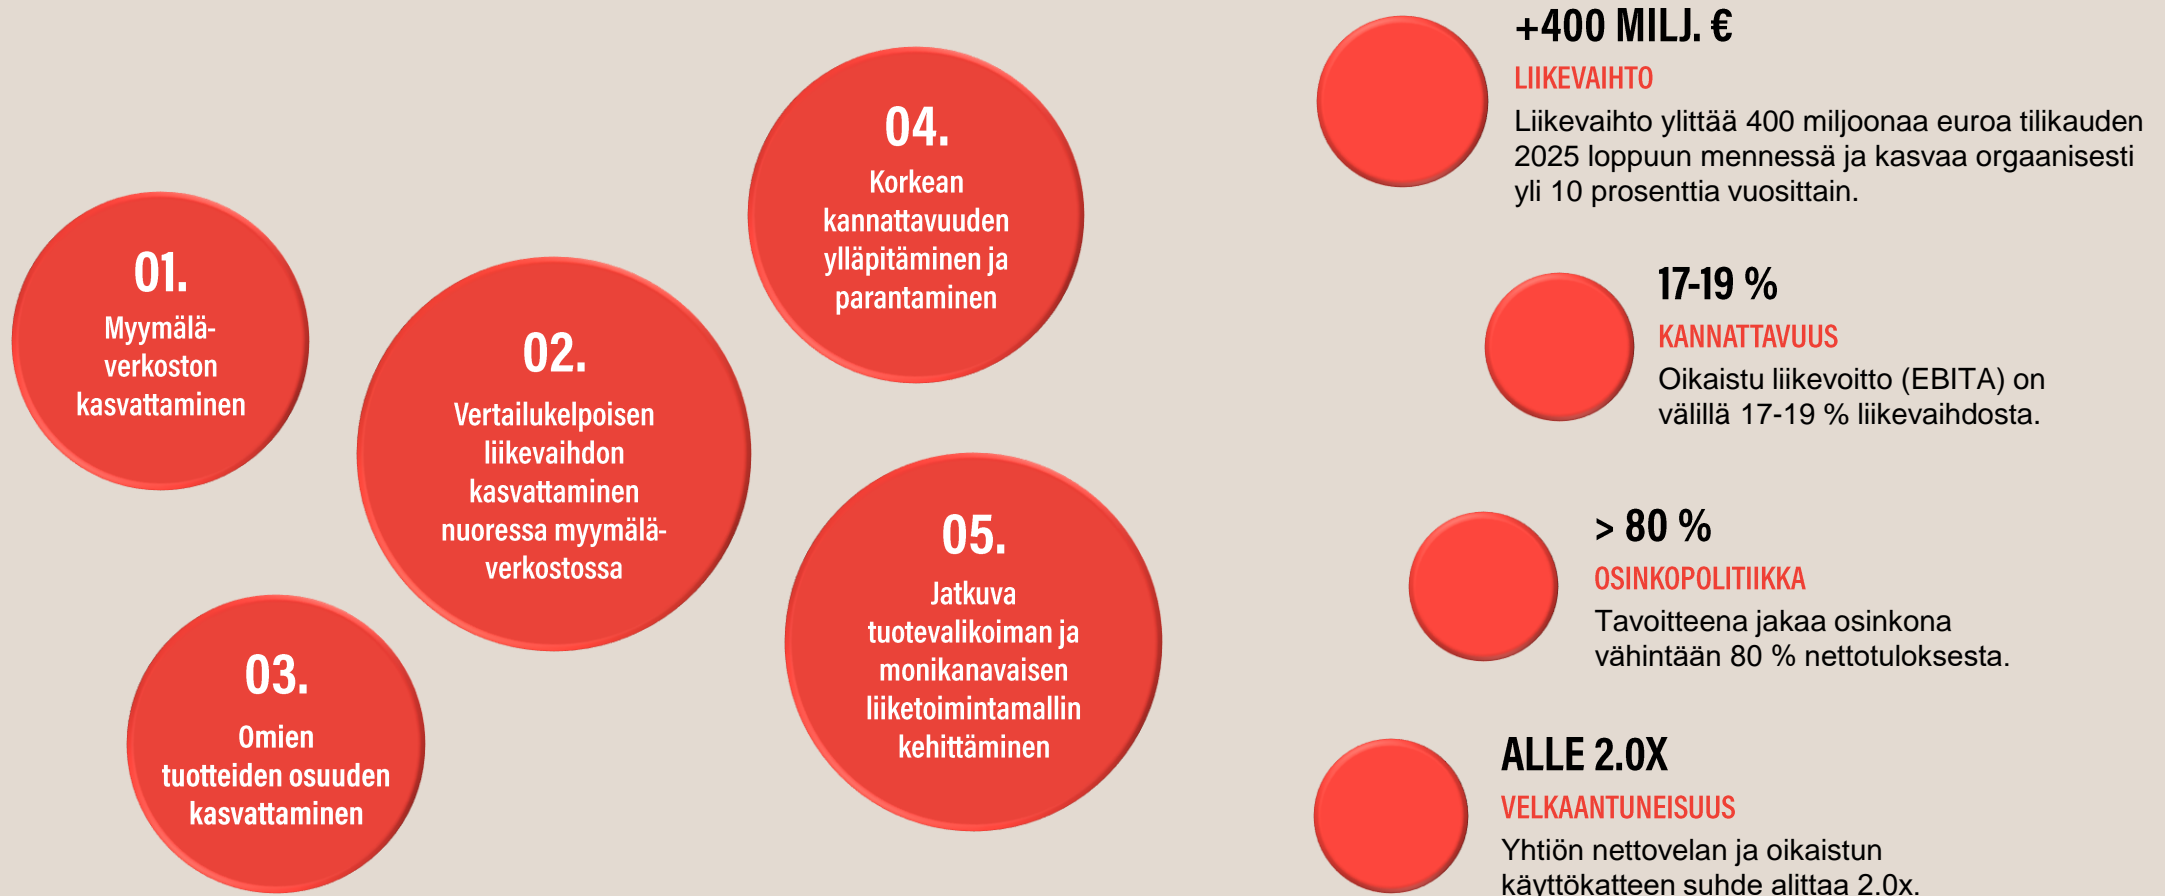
01.
Myymälä-verkoston kasvattaminen

02.
Vertailukelpoisen liikevaihdon kasvattaminen nuoressa myymälä-verkostossa

03.
Omien tuotteiden osuuden kasvattaminen

04.
Korkean kannattavuuden ylläpitäminen ja parantaminen

05.
Jatkuva tuotevalikoiman ja monikanavaisen liiketoimintamallin kehittäminen

+400 MILJ. €
LIIKEVAIHTO
Liikevaihto ylittää 400 miljoonaa euroa tilikauden 2025 loppuun mennessä ja kasvaa orgaanisesti yli 10 prosenttia vuosittain.

17-19 %
KANNATTAVUUS
Oikaistu liikevoitto (EBITA) on välillä 17-19 % liikevaihdosta.

> 80 %
OSINKOPOLITIIKKA
Tavoitteena jakaa osinkona vähintään 80 % nettotuloksesta.

ALLE 2.0X
VELKAANTUNEISUUS
Yhtiön nettovelan ja oikaistun käyttökatteen suhde alittaa 2.0x.